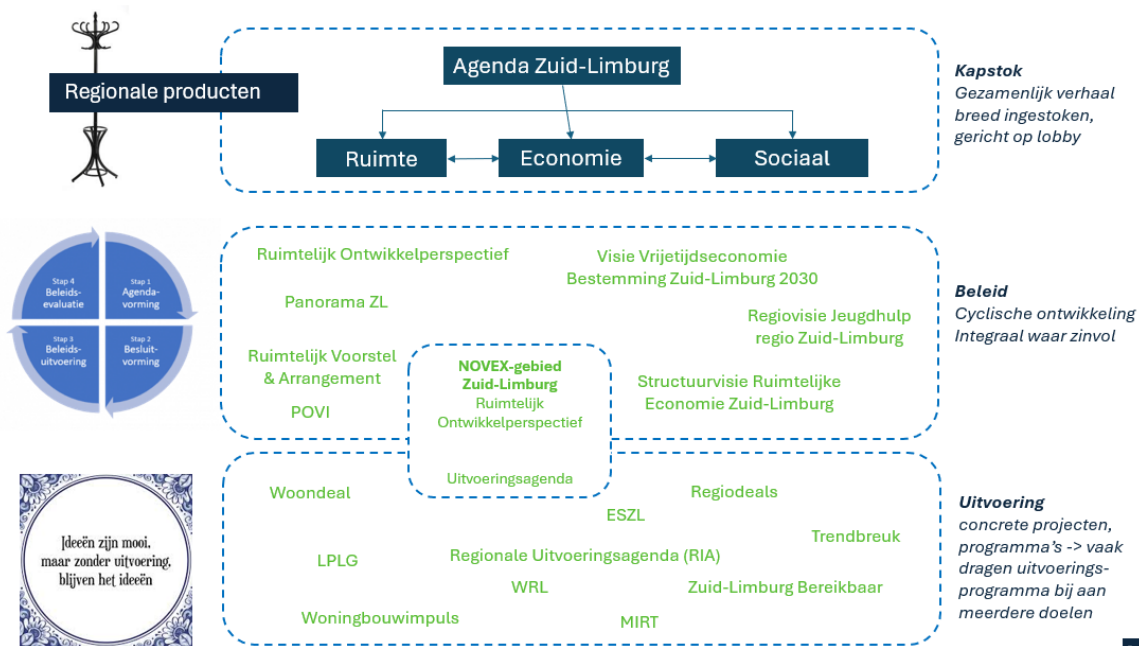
Regionale producten

Agenda Zuid-Limburg

Ruimte

Economie

Sociaal

Kapstok
Gezamenlijk verhaal breed ingestoken, gericht op lobby

Stap 4 Beleids-evaluatie

Stap 1 Agenda-vorming

Stap 3 Beleids-uitvoering

Stap 2 Besluit-vorming

Ruimtelijk Ontwikkelperspectief

Visie Vrijetijdseconomie Bestemming Zuid-Limburg 2030

Panorama ZL

Regiovisie Jeugdhulp regio Zuid-Limburg

Ruimtelijk Voorstel & Arrangement

NOVEX-gebied Zuid-Limburg
Ruimtelijk Ontwikkelperspectief

Uitvoeringsagenda

Structuurvisie Ruimtelijke Economie Zuid-Limburg

POVI

Beleid
Cyclische ontwikkeling
Integraal waar zinvol

Ideeën zijn mooi, maar zonder uitvoering, blijven het ideeën

Woondeal

Regiodeals

ESZL

Trendbreuk

LPLG

Regionale Uitvoeringsagenda (RIA)

WRL

Zuid-Limburg Bereikbaar

Woningbouwimpuls

MIRT

Uitvoering
concrete projecten, programma's -> vaak dragen uitvoerings-programma bij aan meerdere doelen